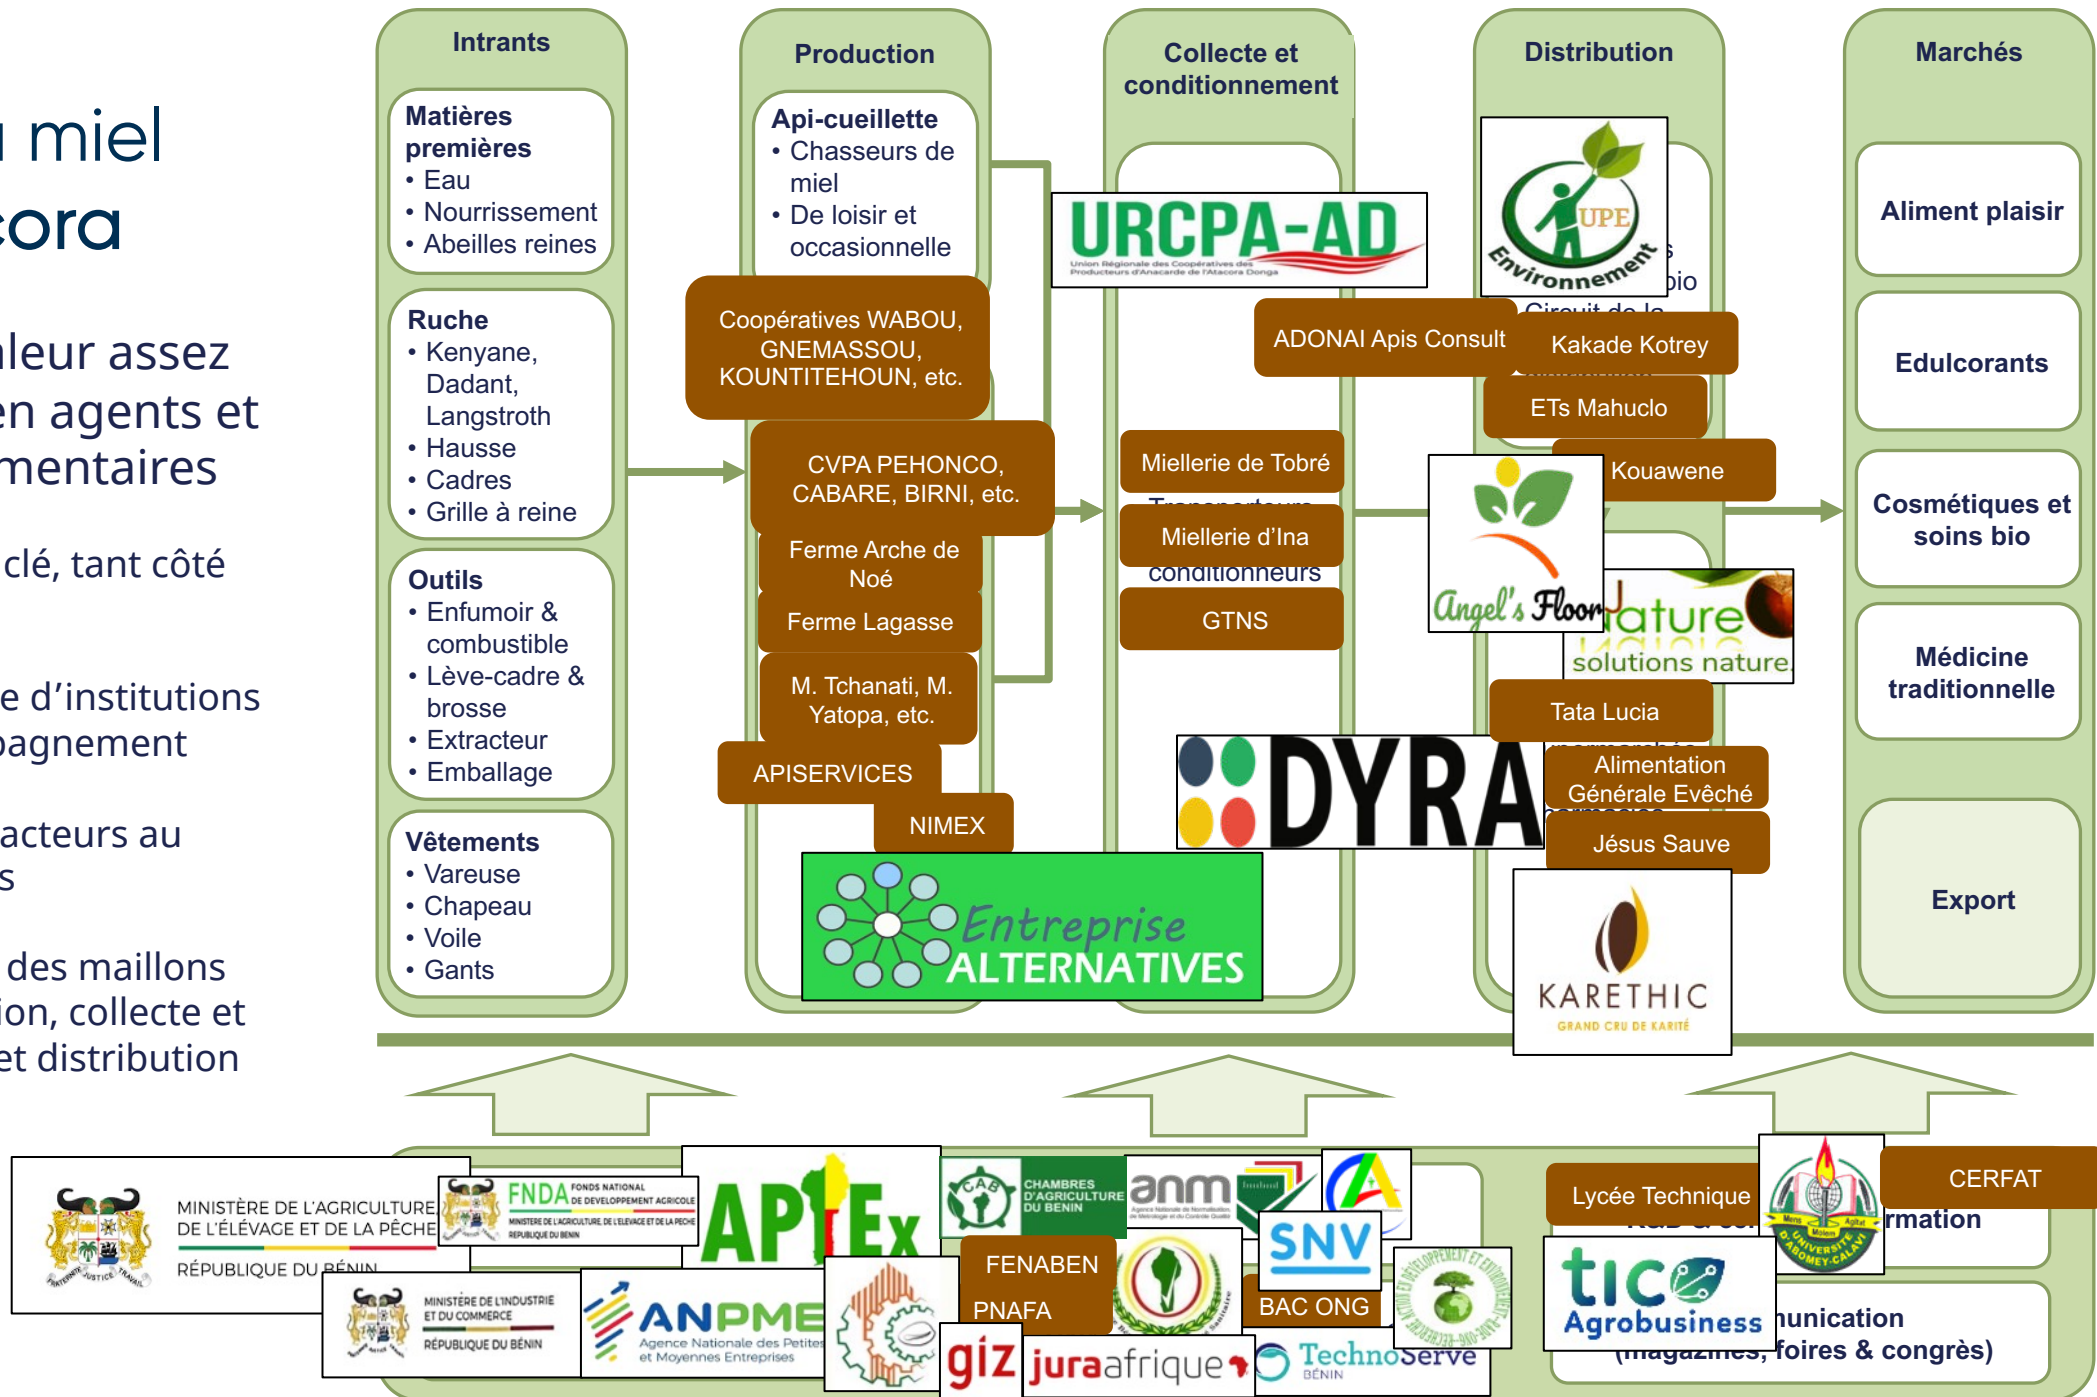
ı miel
ora

leur assez
en agents et
mentaires

clé, tant côté

e d'institutions
pagnement

acteurs au
s

des maillons
ion, collecte et
et distribution

Intrants

Matières premières
• Eau
• Nourrissement
• Abeilles reines

Ruche
• Kenyane, Dadant, Langstroth
• Hausse
• Cadres
• Grille à reine

Outils
• Enfumoir & combustible
• Lève-cadre & brosse
• Extracteur
• Emballage

Vêtements
• Vareuse
• Chapeau
• Voile
• Gants

Production

Api-cueillette
• Chasseurs de miel
• De loisir et occasionnelle

Coopératives WABOU, GNEMASSOU, KOUNTITEHOUN, etc.

CVPA PEHONCO, CABARE, BIRNI, etc.

Ferme Arche de Noé

Ferme Lagasse

M. Tchanati, M. Yatopa, etc.

APISERVICES

NIMEX

Entreprise ALTERNATIVES

Collecte et conditionnement

URCPA-AD
Union Régionale des Coopératives des Producteurs d'Anacarde de l'Atacora Donga

ADONAI Apis Consult

Miellerie de Tobré

Miellerie d'Ina

conditionneurs

GTNS

DYRA

Distribution

UPE Environnement

bio

Kakade Kotrey

ETs Mahuclo

Kouawene

Angel's Floor

Nature solutions nature

Tata Lucia

Alimentation Générale Evêché

Jésus Sauve

KARETHIC
GRAND CRU DE KARITÉ

Marchés

Aliment plaisir

Edulcorants

Cosmétiques et soins bio

Médicine traditionnelle

Export

MINISTÈRE DE L'AGRICULTURE DE L'ÉLÉVAGE ET DE LA PÊCHE
RÉPUBLIQUE DU BÉNIN

FNDA FONDS NATIONAL DE DEVELOPPEMENT AGRICOLE
MINISTERE DE L'AGRICULTURE, DE L'ELEVAGE ET DE LA PECHE
REPUBLIQUE DU BENIN

MINISTÈRE DE L'INDUSTRIE ET DU COMMERCE
RÉPUBLIQUE DU BÉNIN

APIEx

ANPME
Agence Nationale des Petites et Moyennes Entreprises

CHAMBRES D'AGRICULTURE DU BENIN

anm

SNV

FENABEN

PNAFA

giz

juraafrique

BAC ONG

TechnoServe
BENIN

Lycée Technique

tic Agrobusiness

CERFAT

rmation

UNIVERSITÉ D'ABOMEY-CALAVI

unication
(magazines, foires & congrès)